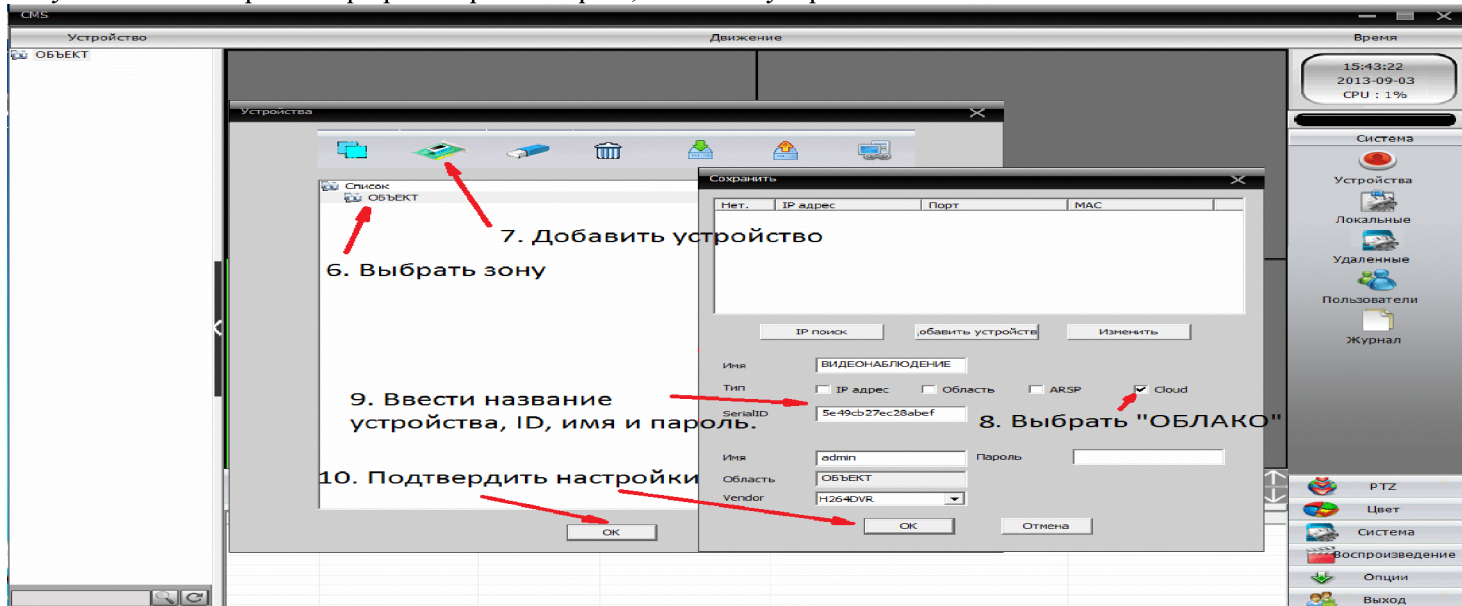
CMS

Устройство

Движение

Время

ОБЪЕКТ

15:43:22
2013-09-03
CPU : 1%

Система

Устройства

Локальные

Удаленные

Пользователи

Журнал

Устройства

Список
ОБЪЕКТ

7. Добавить устройство

6. Выбрать зону

Сохранить

| Нет. | IP адрес | Порт | MAC |
|---|---|---|---|

IP поиск

обавить устройств

Изменить

Имя ВИДЕОНАБЛЮДЕНИЕ

Тип IP адрес Область ARSP Cloud

9. Ввести название устройства, ID, имя и пароль.

SerialID 5e49cb27ec28abef

8. Выбрать "ОБЛАКО"

Имя admin Пароль

10. Подтвердить настройки

Область ОБЪЕКТ

Vendor H264DVR

OK

OK

Отмена

PTZ

Цвет

Система

Воспроизведение

Опции

Выход